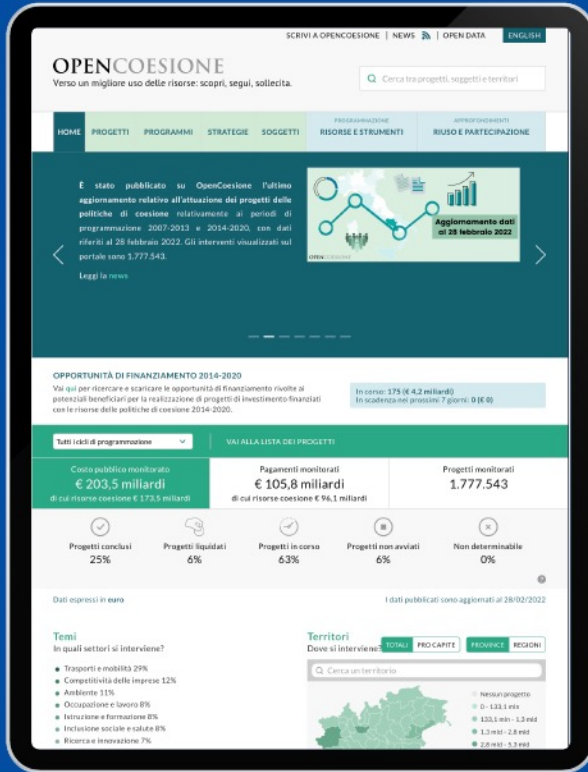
SCRIVI A OPENCOESIONE | NEWS | OPEN DATA ENGLISH

OPENCOESIONE
Verso un migliore uso delle risorse: scopri, segui, sollecita.

Cerca tra progetti, soggetti e territori

HOME PROGETTI PROGRAMMI STRATEGIE SOGGETTI PROGRAMMAZIONE RISORSE E STRUMENTI APPROFONDIMENTI RIUSO E PARTECIPAZIONE

È stato pubblicato su OpenCoesione l'ultimo aggiornamento relativo all'attuazione dei progetti delle politiche di coesione relativamente ai periodi di programmazione 2007-2013 e 2014-2020, con dati riferiti al 28 febbraio 2022. Gli interventi visualizzati sul portale sono 1.777.543.

Leggi la news

Aggiornamento dati al 28 febbraio 2022

OPENCOESIONE

OPPORTUNITÀ DI FINANZIAMENTO 2014-2020
Vai qui per ricercare e scaricare le opportunità di finanziamento rivolte ai potenziali beneficiari per la realizzazione di progetti di investimento finanziati con le risorse delle politiche di coesione 2014-2020.

In corso: 175 (€ 4,2 miliardi)
In scadenza nei prossimi 7 giorni: 0 (€ 0)

Tutti i cicli di programmazione
VAI ALLA LISTA DEI PROGETTI

Costo pubblico monitorato
€ 203,5 miliardi
di cui risorse coesione € 173,5 miliardi

Pagamenti monitorati
€ 105,8 miliardi
di cui risorse coesione € 96,1 miliardi

Progetti monitorati
1.777.543

Progetti conclusi 25%
Progetti liquidati 6%
Progetti in corso 63%
Progetti non avviati 6%
Non determinabile 0%

Dati espressi in euro
I dati pubblicati sono aggiornati al 28/02/2022

Temi
In quali settori si interviene?
Trasporti e mobilità 29%
Competitività delle imprese 12%
Ambiente 11%
Occupazione e lavoro 8%
Istruzione e formazione 8%
Inclusione sociale e salute 8%
Ricerca e innovazione 7%

Territori
Dove si interviene?
TOTALI PRO CAPITE PROVINCE REGIONI
Cerca un territorio
Nessun progetto
0 - 133,1 mln
133,1 mln - 1,3 mld
1,3 mld - 2,8 mld
2,8 mld - 5,3 mld